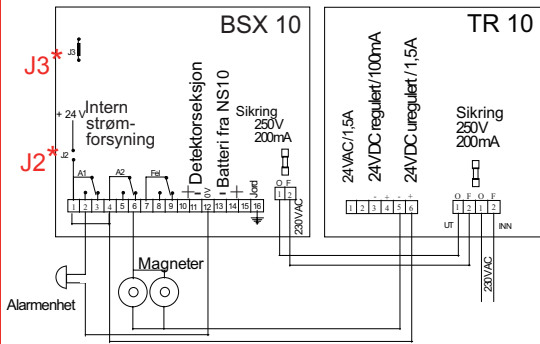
BSX 10

TR 10

J3*

J3

+ 24 V

Intern strømforsyning

J2*

J2

A1

A2

Fel

Detektorseksjon

Batteri fra NS10

Sikring 250V 200mA

0V

Jord

1 2 3 4 5 6 7 8 9 10 11 12 13 14 15 16

O F

1 2

230VAC

Magneter

Alarmenhet

24VAC/1,5A

24VDC regulert/100mA

24VDC uregulert/1,5A

Sikring 250V 200mA

1 2 3 4 5 6

UT

O F O F

1 2 1 2

INN

230VAC